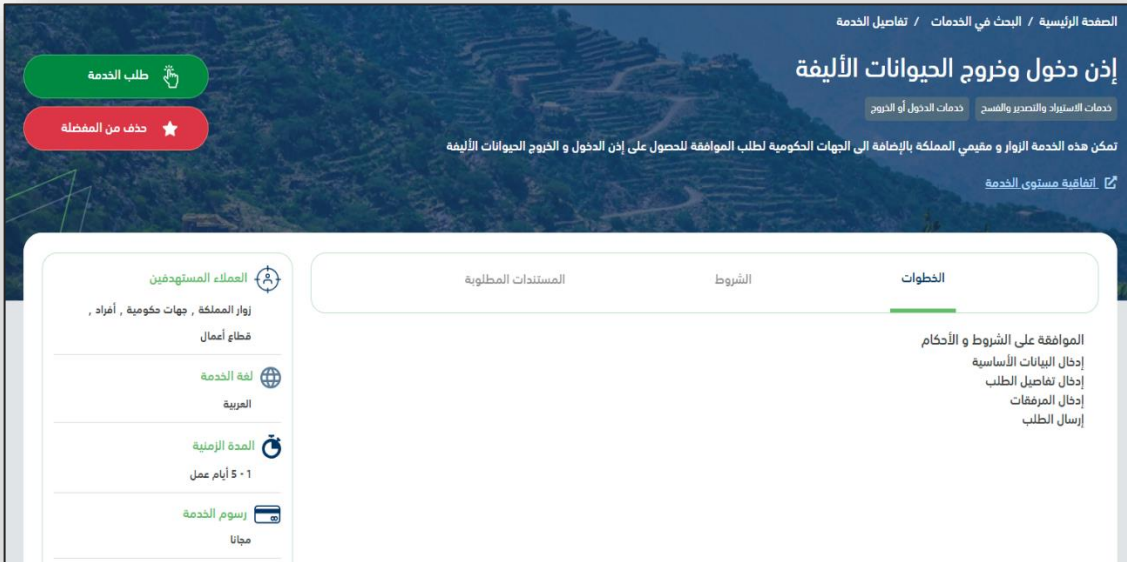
الصفحة الرئيسية / البحث في الخدمات / تفاصيل الخدمة

إذن دخول وخروج الحيوانات الأليفة

خدمات الاستيراد والتصدير والفسح خدمات الدخول أو الخروج

تمكن هذه الخدمة الزوار و مقيمي المملكة بالإضافة الى الجهات الحكومية لطلب الموافقة للحصول على إذن الدخول و الخروج الحيوانات الأليفة

اتفاقية مستوى الخدمة

طلب الخدمة

حذف من المفضلة

الخطوات

الشروط

المستندات المطلوبة

الموافقة على الشروط و الأحكام
إدخال البيانات الأساسية
إدخال تفاصيل الطلب
إدخال المرفقات
إرسال الطلب

العملاء المستهدفين

زوار المملكة , جهات حكومية , أفراد , قطاع أعمال

لغة الخدمة

العربية

المدة الزمنية

1 - 5 أيام عمل

رسوم الخدمة

مجانا